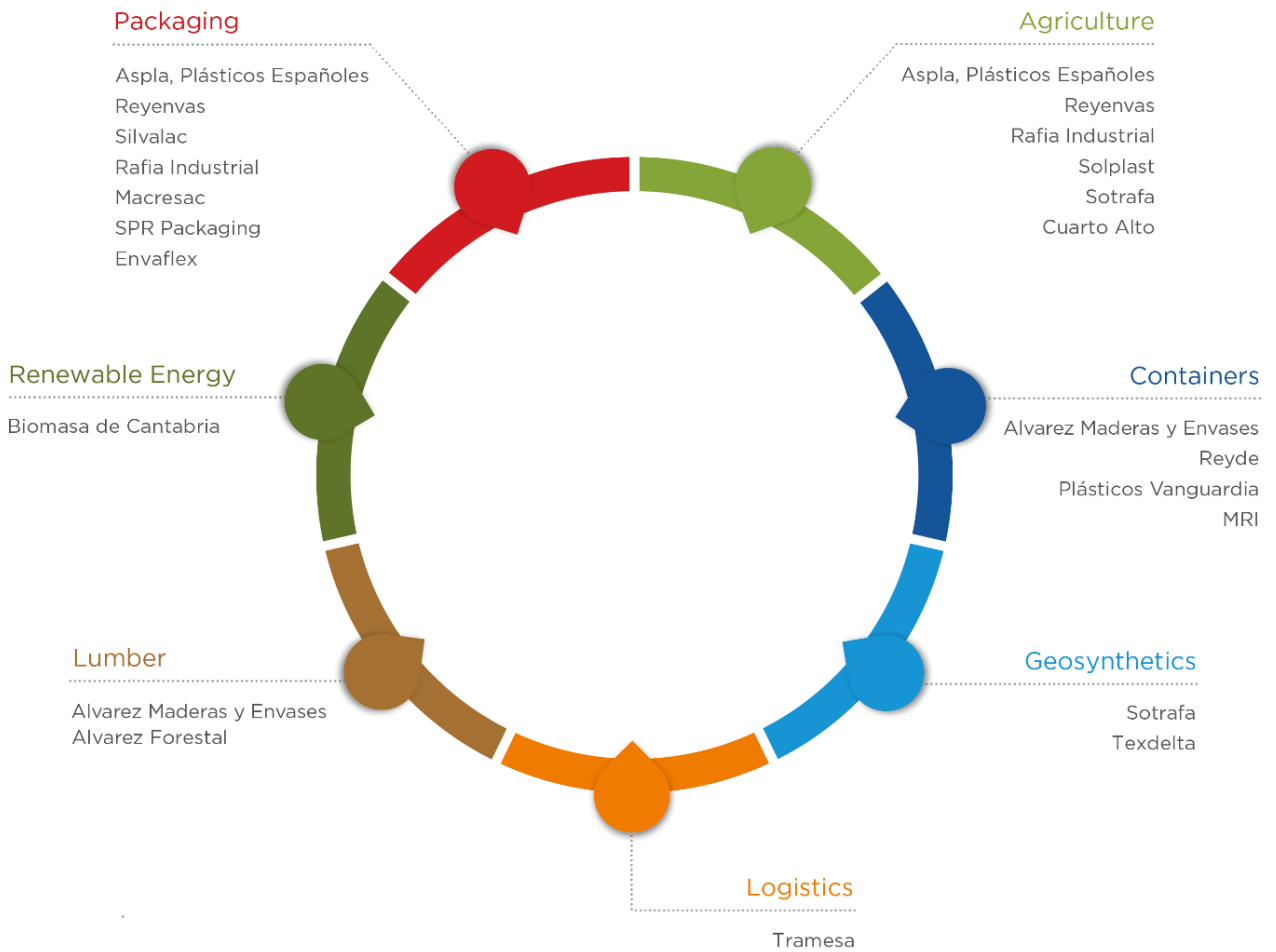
Packaging

Aspla, Plásticos Españoles
Reyenvas
Silvalac
Rafia Industrial
Macresac
SPR Packaging
Envaflex

Agriculture

Aspla, Plásticos Españoles
Reyenvas
Rafia Industrial
Solplast
Sotrafa
Cuarto Alto

Renewable Energy

Biomasa de Cantabria

Containers

Alvarez Maderas y Envases
Reyde
Plásticos Vanguardia
MRI

Lumber

Alvarez Maderas y Envases
Alvarez Forestal

Geosynthetics

Sotrafa
Texdelta

Logistics

Tramesa